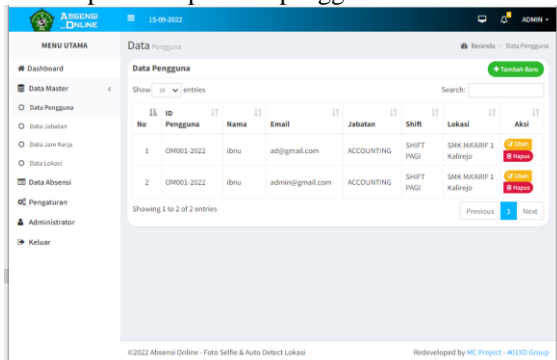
ABSENSI ONLINE

15-09-2022

ADMIN

MENU UTAMA

Dashboard

Data Master

Data Pengguna

Data Jabatan

Data Jam Kerja

Data Lokasi

Data Absensi

Pengaturan

Administrator

Keluar

Data Pengguna

Beranda > Data Pengguna

Data Pengguna

+ Tambah Baru

Show 10 entries

Search:

| No | ID Pengguna | Nama | Email | Jabatan | Shift | Lokasi | Aksi |
|---|---|---|---|---|---|---|---|
| 1 | OM001-2022 | ibnu | ad@gmail.com | ACCOUNTING | SHIFT PAGI | SMK MA'ARIF 1 Kalirejo | Ubah Hapus |
| 2 | OM001-2022 | ibnu | admin@gmail.com | ACCOUNTING | SHIFT PAGI | SMK MA'ARIF 1 Kalirejo | Ubah Hapus |

Showing 1 to 2 of 2 entries

Previous 1 Next

©2022 Absensi Online - Foto Selfie & Auto Detect Lokasi

Redeveloped by MC Project - 401XD Group